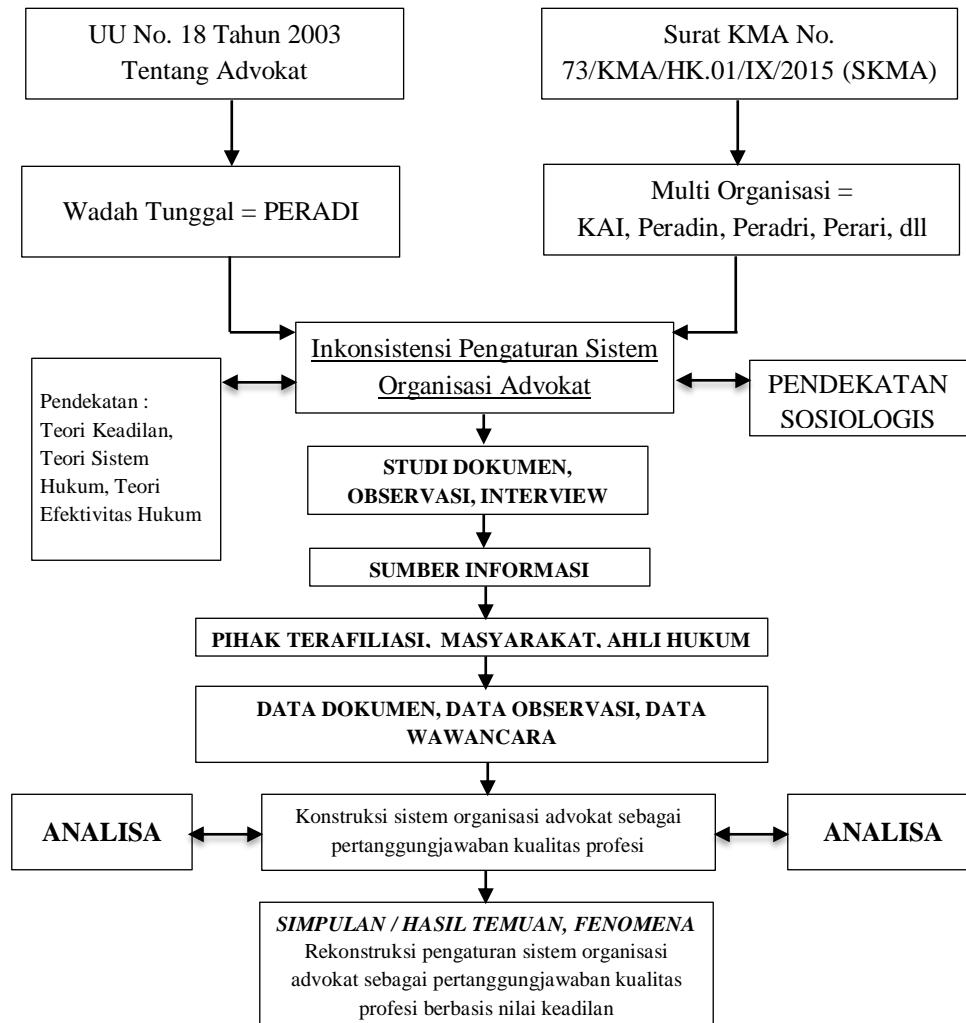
UU No. 18 Tahun 2003
Tentang Advokat

Surat KMA No.
73/KMA/HK.01/IX/2015 (SKMA)

Wadah Tunggal = PERADI

Multi Organisasi =
KAI, Peradin, Peradri, Perari, dll

Inkonsistensi Pengaturan Sistem Organisasi Advokat

Pendekatan :
Teori Keadilan, Teori Sistem Hukum, Teori Efektivitas Hukum

PENDEKATAN SOSIOLOGIS

STUDI DOKUMEN, OBSERVASI, INTERVIEW

SUMBER INFORMASI

PIHAK TERAFILIASI, MASYARAKAT, AHLI HUKUM

DATA DOKUMEN, DATA OBSERVASI, DATA WAWANCARA

ANALISA

Konstruksi sistem organisasi advokat sebagai pertanggungjawaban kualitas profesi

ANALISA

SIMPULAN / HASIL TEMUAN, FENOMENA
Rekonstruksi pengaturan sistem organisasi advokat sebagai pertanggungjawaban kualitas profesi berbasis nilai keadilan